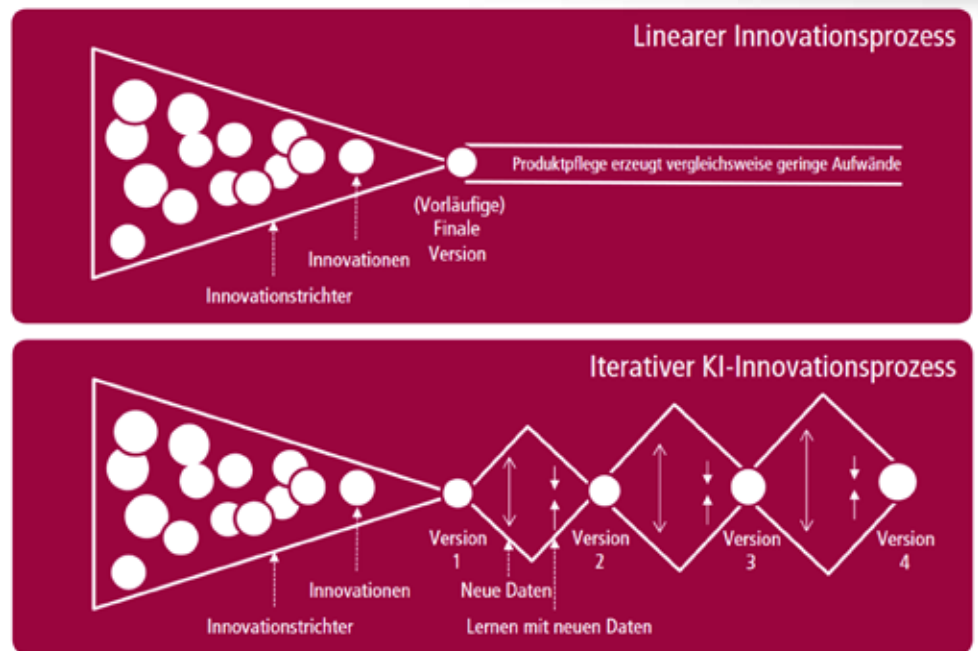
Linearer Innovationsprozess

Produktpflege erzeugt vergleichsweise geringe Aufwände

(Vorläufige) Finale Version

Innovationen

Innovationstrichter

Iterativer KI-Innovationsprozess

Version 1

Version 2

Version 3

Version 4

Innovationen

Neue Daten

Innovationstrichter

Lernen mit neuen Daten